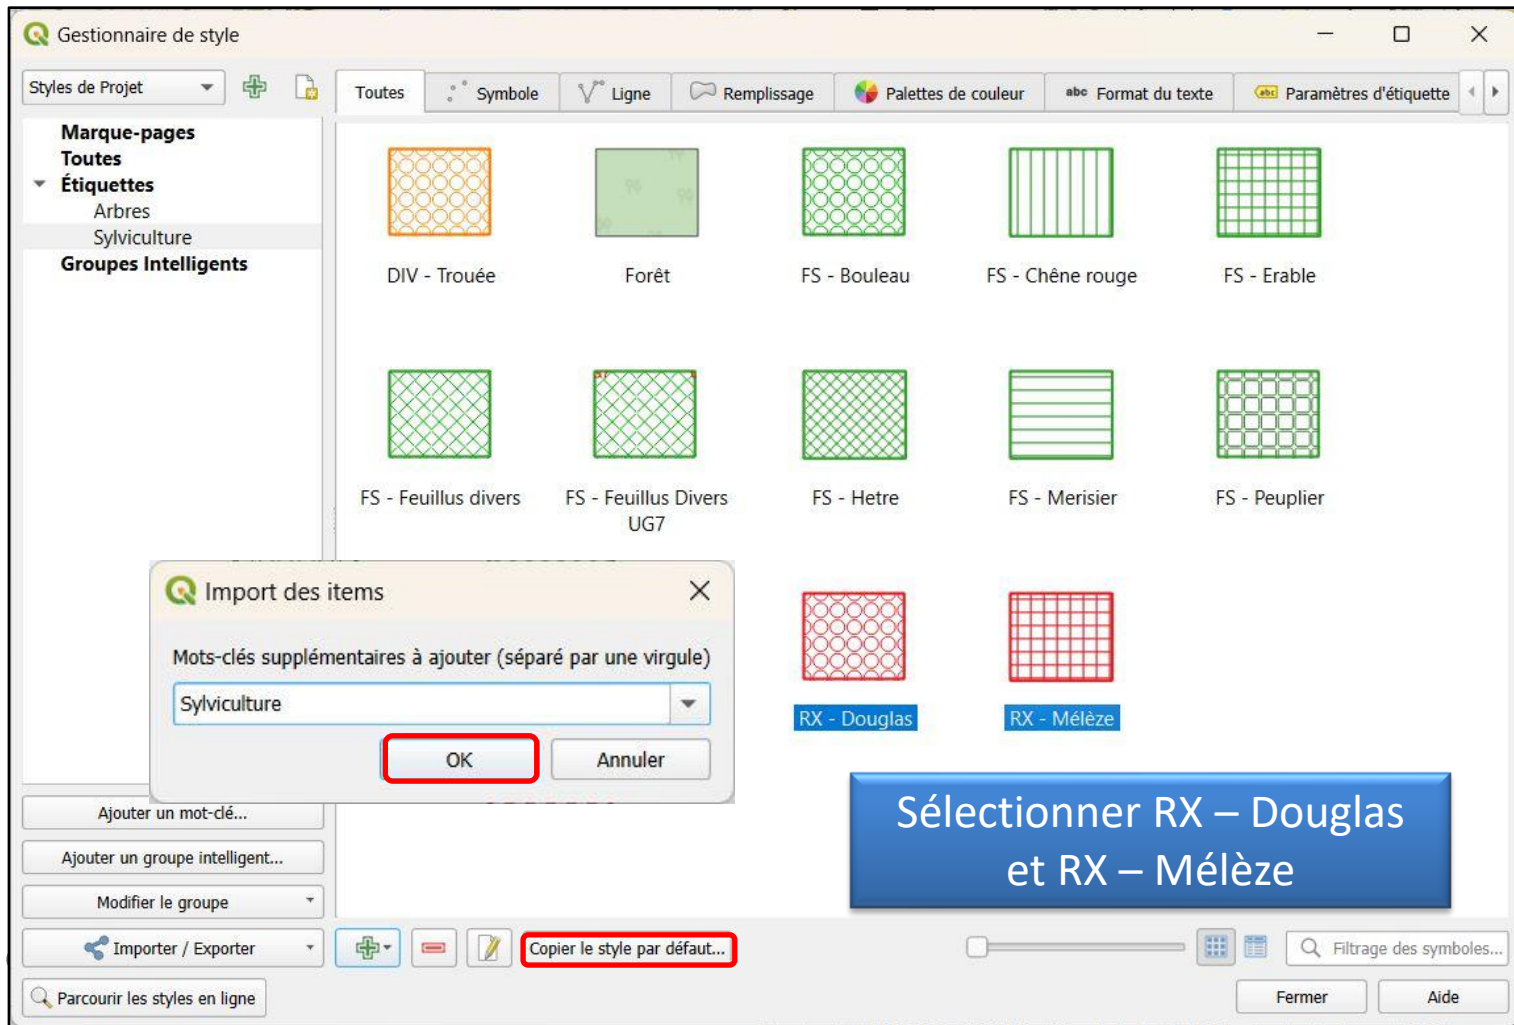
Gestionnaire de style

Styles de Projet

Toutes | Symbole | Ligne | Remplissage | Palettes de couleur | Format du texte | Paramètres d'étiquette

Marque-pages
Toutes
Étiquettes
Arbres
Sylviculture
Groupes Intelligents

DIV - Trouée
Forêt
FS - Bouleau
FS - Chêne rouge
FS - Erable
FS - Feuillus divers
FS - Feuillus Divers UG7
FS - Hetre
FS - Merisier
FS - Peuplier
RX - Douglas
RX - Mélèze

Import des items

Mots-clés supplémentaires à ajouter (séparé par une virgule)

Sylviculture

OK
Annuler

Sélectionner RX – Douglas et RX – Mélèze

Ajouter un mot-clé...
Ajouter un groupe intelligent...
Modifier le groupe
Importer / Exporter
Copier le style par défaut...
Filtrage des symboles...
Parcourir les styles en ligne
Fermer
Aide